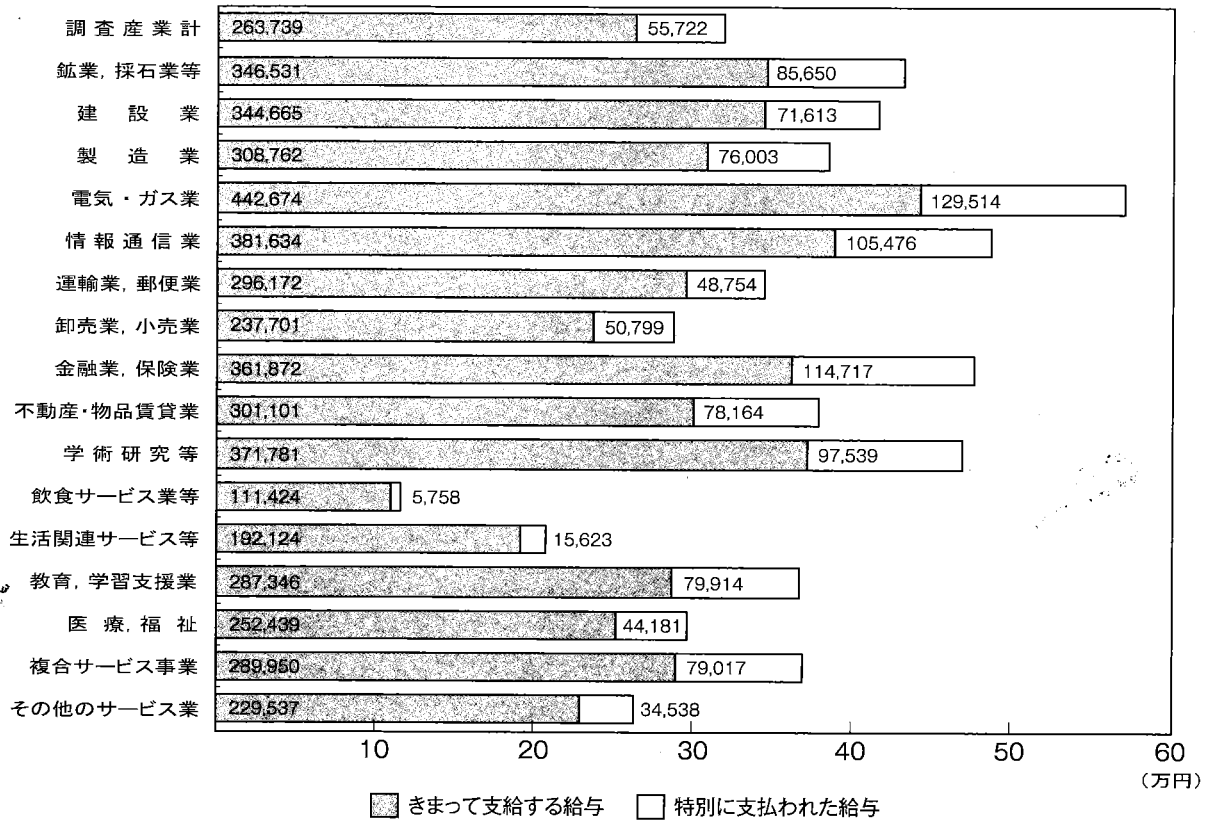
調査産業計 263,739 55,722
鉱業, 採石業等 346,531 85,650
建設業 344,665 71,613
製造業 308,762 76,003
電気・ガス業 442,674 129,514
情報通信業 381,634 105,476
運輸業, 郵便業 296,172 48,754
卸売業, 小売業 237,701 50,799
金融業, 保険業 361,872 114,717
不動産・物品賃貸業 301,101 78,164
学術研究等 371,781 97,539
飲食サービス業等 111,424 5,758
生活関連サービス等 192,124 15,623
教育, 学習支援業 287,346 79,914
医療, 福祉 252,439 44,181
複合サービス事業 289,950 79,017
その他のサービス業 229,537 34,538

10 20 30 40 50 60
(万円)

きまって支給する給与 特別に支払われた給与